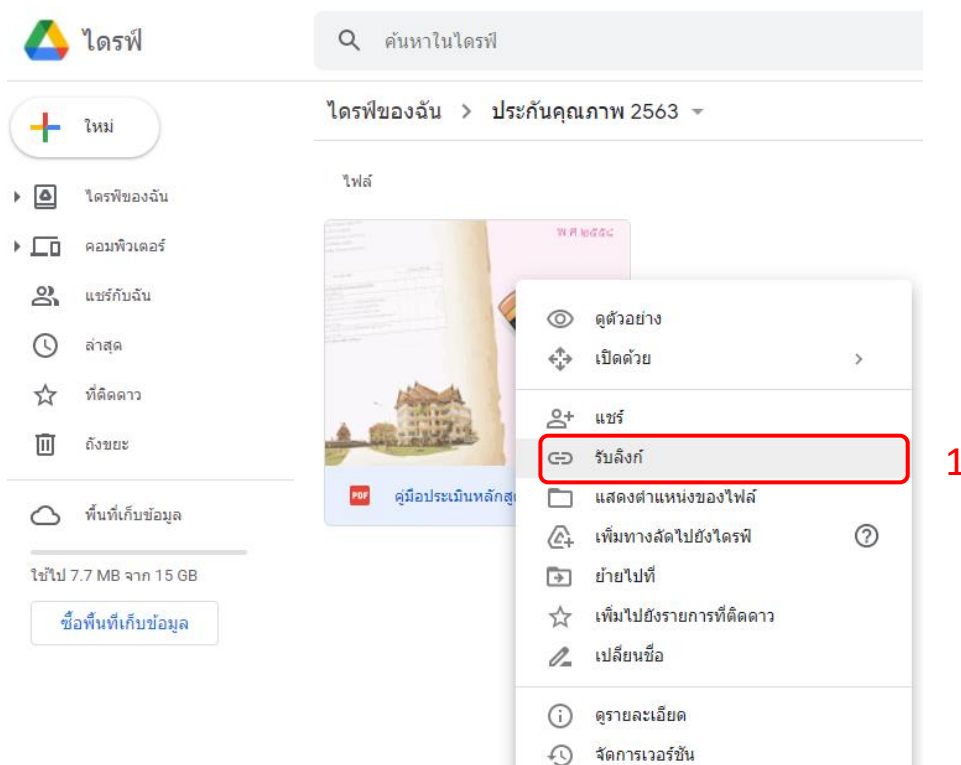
ไดรฟ์

ค้นหาในไดรฟ์

ใหม่

ไดรฟ์ของฉัน

คอมพิวเตอร์

แชร์กับฉัน

ล่าสุด

ที่ติดดาว

ถังขยะ

พื้นที่เก็บข้อมูล

ใช้ไป 7.7 MB จาก 15 GB

ซื้อพื้นที่เก็บข้อมูล

ไดรฟ์ของฉัน > ประกันคุณภาพ 2563

ไฟล์

พ.ศ ๒๕๕๘

PDF คู่มือประเมินหลักสู

ดูตัวอย่าง

เปิดด้วย

แชร์

รับลิงก์

1

แสดงตำแหน่งของไฟล์

เพิ่มทางลัดไปยังไดรฟ์

ย้ายไปที่

เพิ่มไปยังรายการที่ติดดาว

เปลี่ยนชื่อ

ดูรายละเอียด

จัดการเวอร์ชัน